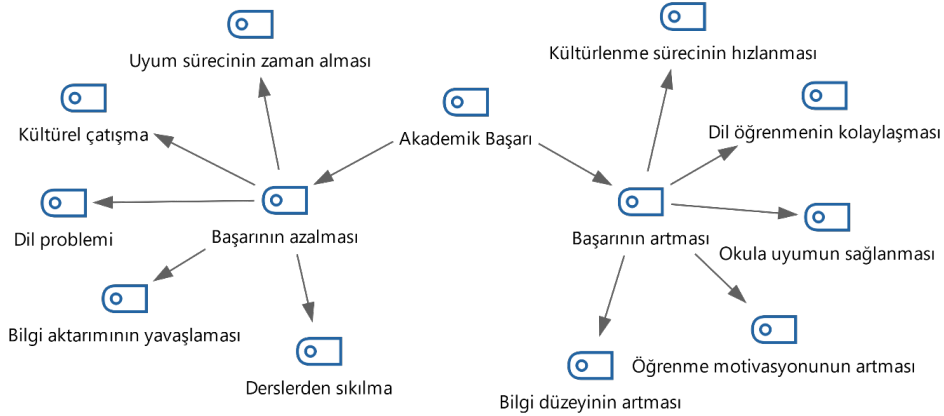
Uyum sürecinin zaman alması

Kültürlenme sürecinin hızlanması

Kültürel çatışma

Akademik Başarı

Dil öğrenmenin kolaylaşması

Dil problemi

Başarının azalması

Başarının artması

Okula uyumun sağlanması

Bilgi aktarımının yavaşlaması

Derslerden sıkılma

Öğrenme motivasyonunun artması

Bilgi düzeyinin artması